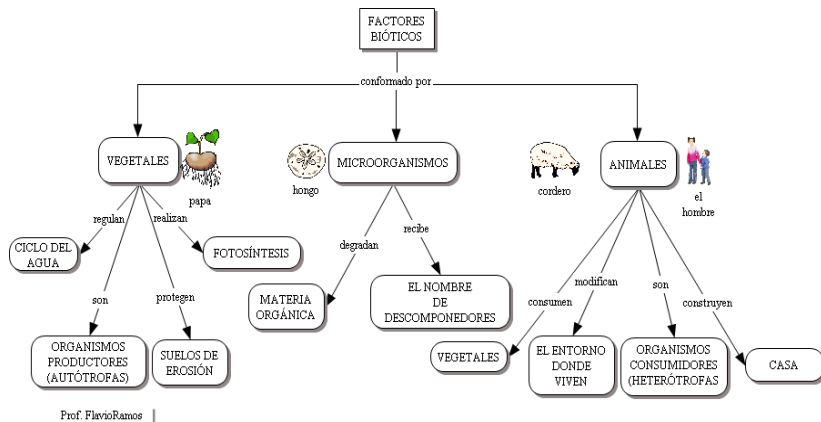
FACTORES BIÓTICOS

conformado por

VEGETALES

papa

regulan

realizan

CICLO DEL AGUA

FOTOSÍNTESIS

son

protegen

ORGANISMOS PRODUCTORES (AUTÓTROFAS)

SUELOS DE EROSIÓN

hongo

MICROORGANISMOS

degradan

recibe

MATERIA ORGÁNICA

EL NOMBRE DE DESCOMPONEDORES

cordero

ANIMALES

el hombre

consumen

modifican

son

construyen

VEGETALES

EL ENTORNO DONDE VIVEN

ORGANISMOS CONSUMIDORES (HETERÓTROFAS)

CASA

Prof. FlavioRamos |